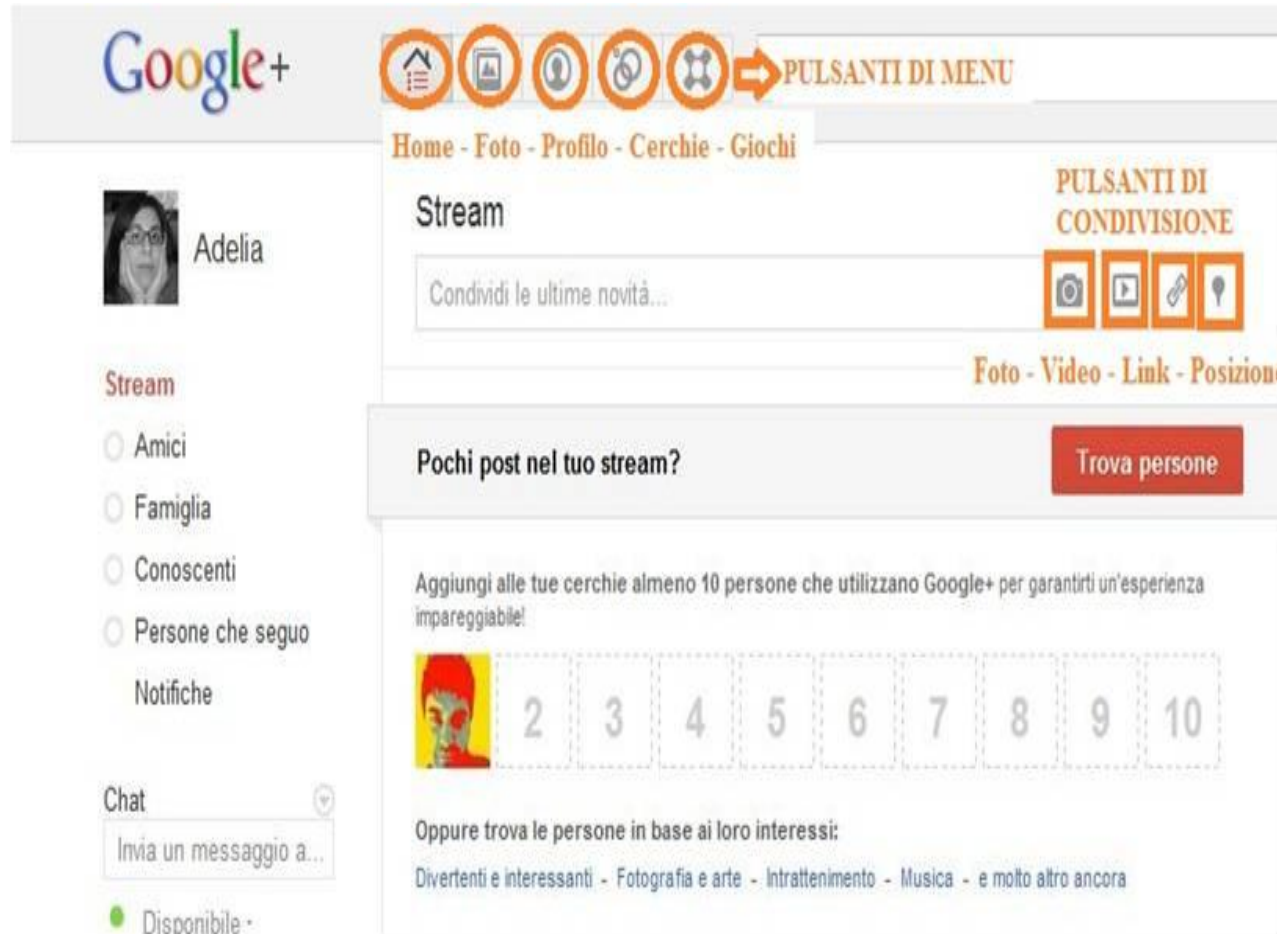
Google+

PULSANTI DI MENU

Home - Foto - Profilo - Cerchie - Giochi

Adelia

Stream

PULSANTI DI CONDIVISIONE

Condividi le ultime novità...

Foto - Video - Link - Posizion

Stream

Amici

Famiglia

Conoscenti

Persone che seguo

Notifiche

Pochi post nel tuo stream?

Trova persone

Aggiungi alle tue cerchie almeno 10 persone che utilizzano Google+ per garantirti un'esperienza impareggiabile!

2 3 4 5 6 7 8 9 10

Chat

Invia un messaggio a...

Disponibile ·

Oppure trova le persone in base ai loro interessi:

Divertenti e interessanti - Fotografia e arte - Intrattenimento - Musica - e molto altro ancora